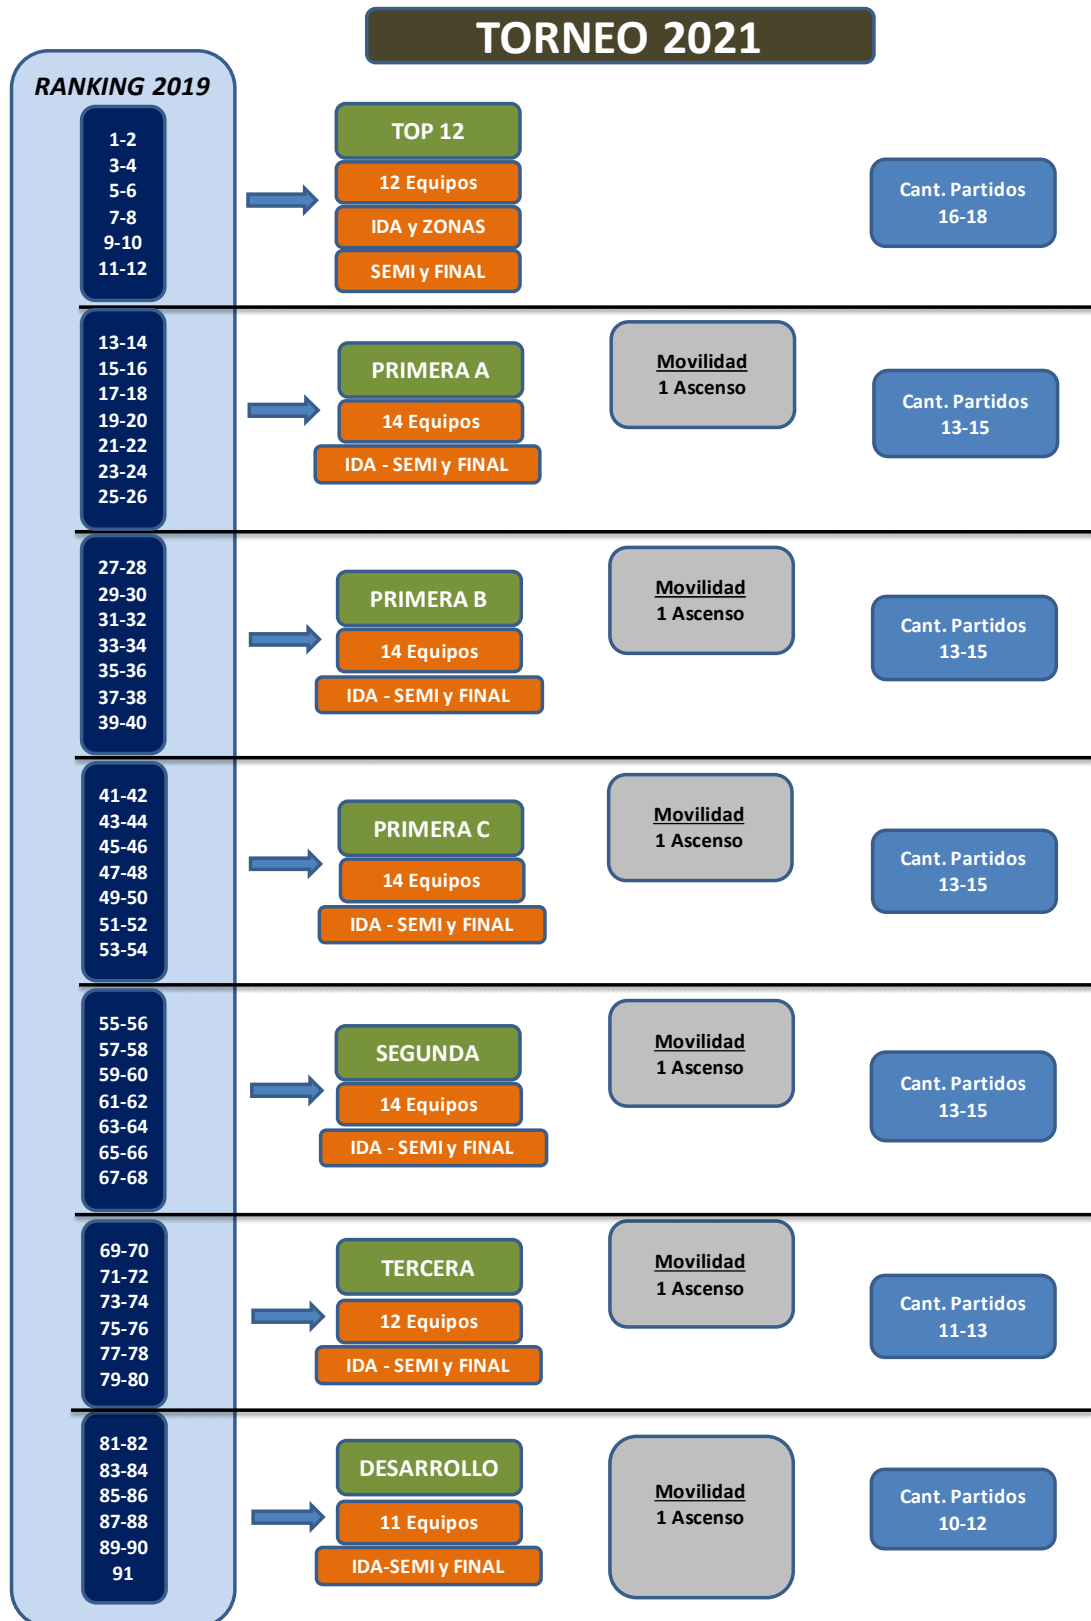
TORNEO 2021

RANKING 2019

1-2
3-4
5-6
7-8
9-10
11-12

TOP 12
12 Equipos
IDA y ZONAS
SEMI y FINAL

Cant. Partidos
16-18

13-14
15-16
17-18
19-20
21-22
23-24
25-26

PRIMERA A
14 Equipos
IDA - SEMI y FINAL

Movilidad
1 Ascenso

Cant. Partidos
13-15

27-28
29-30
31-32
33-34
35-36
37-38
39-40

PRIMERA B
14 Equipos
IDA - SEMI y FINAL

Movilidad
1 Ascenso

Cant. Partidos
13-15

41-42
43-44
45-46
47-48
49-50
51-52
53-54

PRIMERA C
14 Equipos
IDA - SEMI y FINAL

Movilidad
1 Ascenso

Cant. Partidos
13-15

55-56
57-58
59-60
61-62
63-64
65-66
67-68

SEGUNDA
14 Equipos
IDA - SEMI y FINAL

Movilidad
1 Ascenso

Cant. Partidos
13-15

69-70
71-72
73-74
75-76
77-78
79-80

TERCERA
12 Equipos
IDA - SEMI y FINAL

Movilidad
1 Ascenso

Cant. Partidos
11-13

81-82
83-84
85-86
87-88
89-90
91

DESARROLLO
11 Equipos
IDA-SEMI y FINAL

Movilidad
1 Ascenso

Cant. Partidos
10-12